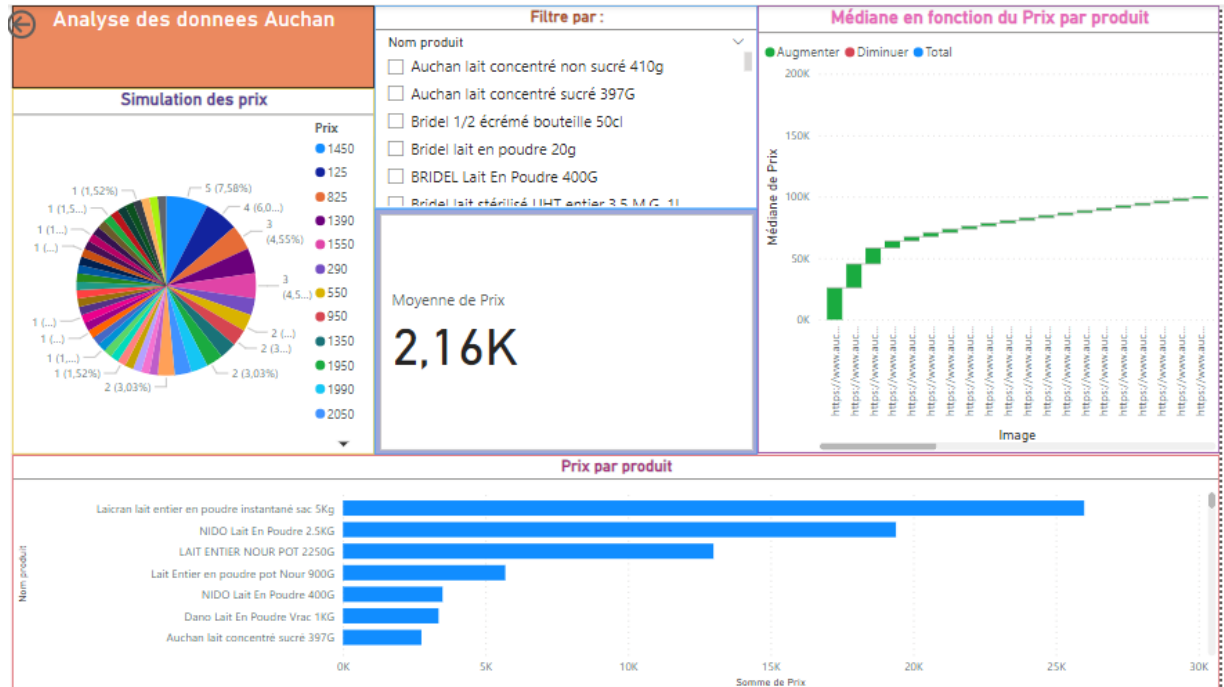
Analyse des donnees Auchan

Simulation des prix

Prix
1450
125
825
1390
1550
290
550
950
1350
1950
1990
2050

5 (7,58%)
4 (6,0...)
3 (4,55%)
3 (4,5...)
2 (...)
2 (3...)
2 (3,03%)
2 (3,03%)
1 (1,52%)
1 (1,...)
1 (...)
1 (...)
1 (...)
1 (1...)
1 (1,5...)
1 (1,52%)

Filtre par :

Nom produit
Auchan lait concentré non sucré 410g
Auchan lait concentré sucré 397G
Bridel 1/2 écrémé bouteille 50cl
Bridel lait en poudre 20g
BRIDEL Lait En Poudre 400G
Bridel lait stérilisé UHT entier 3,5 M.G. 1L

Moyenne de Prix
2,16K

Médiane en fonction du Prix par produit

Augmenter Diminuer Total

200K
150K
100K
50K
0K

Médiane de Prix

https://www.auc...
https://www.auc...
https://www.auc...
https://www.auc...
https://www.auc...
https://www.auc...
https://www.auc...
https://www.auc...
https://www.auc...
https://www.auc...
https://www.auc...
https://www.auc...
https://www.auc...
https://www.auc...
https://www.auc...
https://www.auc...
https://www.auc...
https://www.auc...
https://www.auc...
https://www.auc...

Image

Prix par produit

Nom produit

Laicran lait entier en poudre instantané sac 5Kg
NIDO Lait En Poudre 2.5KG
LAIT ENTIER NOUR POT 2250G
Lait Entier en poudre pot Nour 900G
NIDO Lait En Poudre 400G
Dano Lait En Poudre Vrac 1KG
Auchan lait concentré sucré 397G

0K
5K
10K
15K
20K
25K
30K

Somme de Prix